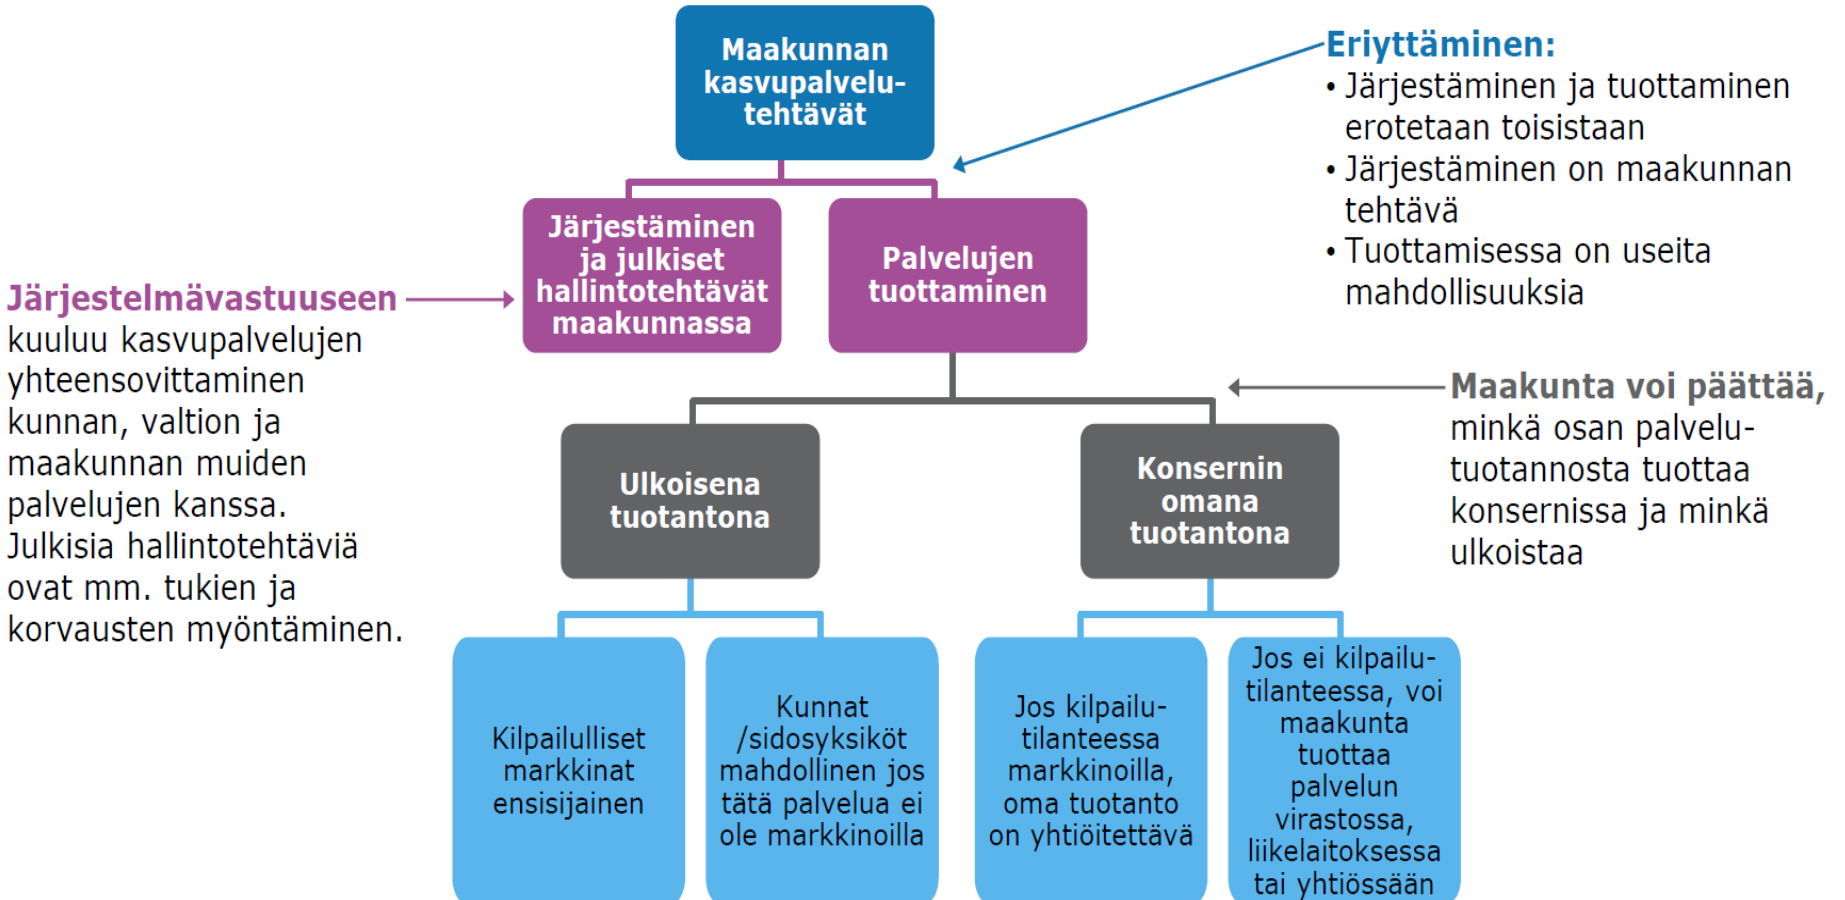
Maakunnan kasvupalvelutehtävät

Eriyttäminen:
• Järjestäminen ja tuottaminen erotetaan toisistaan
• Järjestäminen on maakunnan tehtävä
• Tuottamisessa on useita mahdollisuuksia

Järjestäminen ja julkiset hallintotehtävät maakunnassa

Palvelujen tuottaminen

Järjestelmävastuuseen kuuluu kasvupalvelujen yhteensovittaminen kunnan, valtion ja maakunnan muiden palvelujen kanssa. Julkisia hallintotehtäviä ovat mm. tukien ja korvausten myöntäminen.

Maakunta voi päättää, minkä osan palvelutuotannosta tuottaa konsernissa ja minkä ulkoistaa

Ulkoisena tuotantona

Konsernin omana tuotantona

Kilpailulliset markkinat ensisijainen

Kunnat /sidosyksiköt mahdollinen jos tätä palvelua ei ole markkinoilla

Jos kilpailutilanteessa markkinoilla, oma tuotanto on yhtiöitettävä

Jos ei kilpailutilanteessa, voi maakunta tuottaa palvelun virastossa, liikelaitoksessa tai yhtiössään